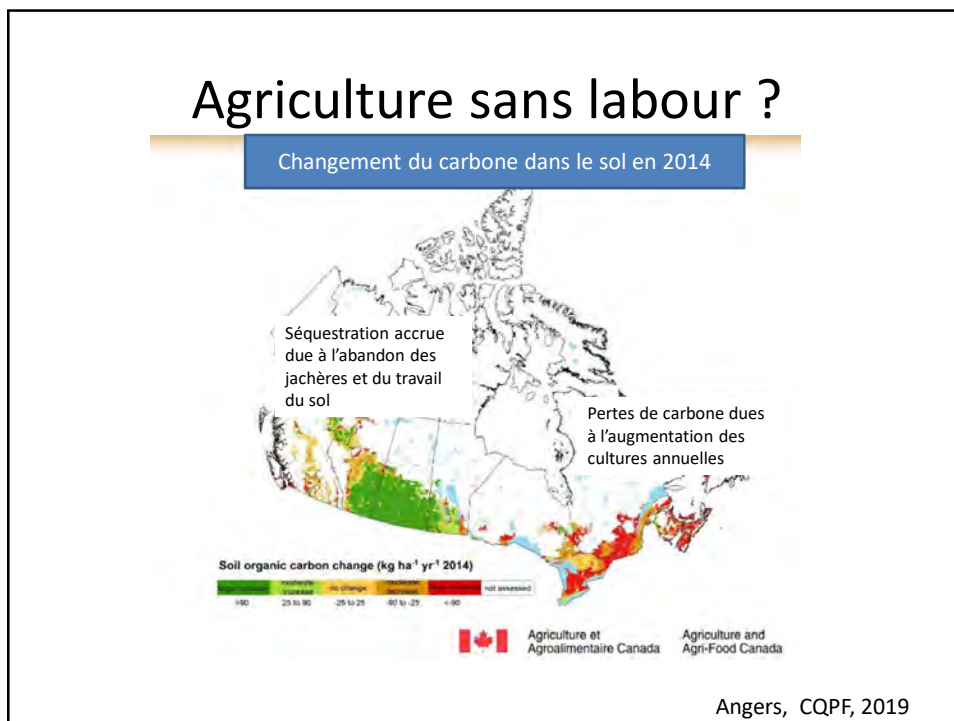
Agriculture sans labour ?

Changement du carbone dans le sol en 2014

Séquestration accrue due à l'abandon des jachères et du travail du sol

Pertes de carbone dues à l'augmentation des cultures annuelles

Soil organic carbon change (kg ha$^{-1}$ yr$^{-1}$ 2014)

| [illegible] | moderate increase | no change | moderate decrease | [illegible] | not assessed |
|---|---|---|---|---|---|
| >90 | 25 to 90 | -25 to 25 | -90 to -25 | <-90 | |

Agriculture et Agroalimentaire Canada

Agriculture and Agri-Food Canada

Angers, CQPF, 2019